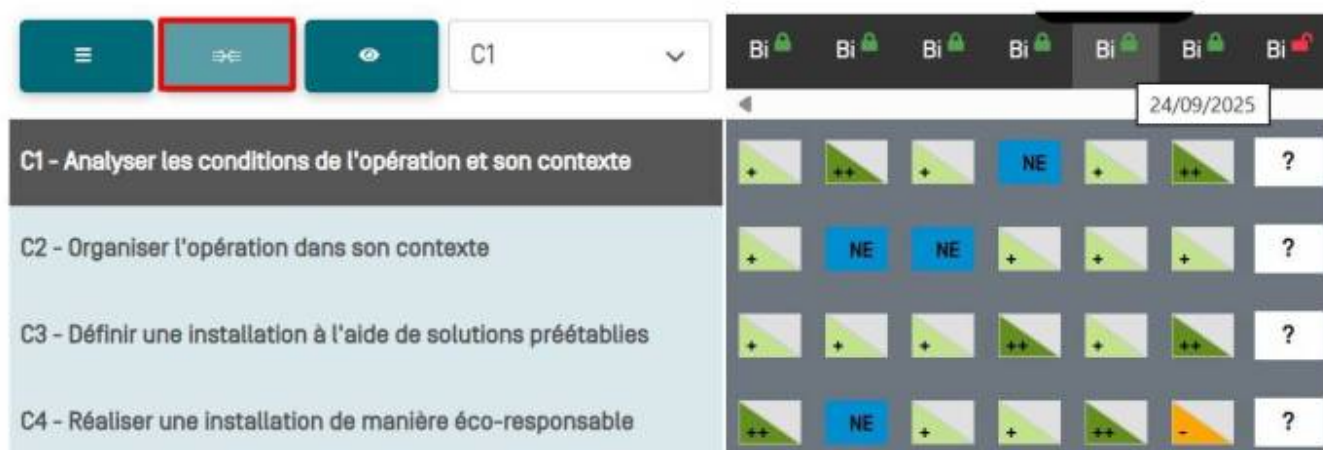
≡ ⇛⇚ C1

| | Bi | Bi | Bi | Bi | Bi | Bi | Bi |
|---|---|---|---|---|---|---|---|
| | | | | | 24/09/2025 | | |
| C1 - Analyser les conditions de l'opération et son contexte | + | ++ | + | NE | + | ++ | ? |
| C2 - Organiser l'opération dans son contexte | + | NE | NE | + | + | + | ? |
| C3 - Définir une installation à l'aide de solutions préétablies | + | + | + | ++ | + | ++ | ? |
| C4 - Réaliser une installation de manière éco-responsable | ++ | NE | + | + | ++ | - | ? |